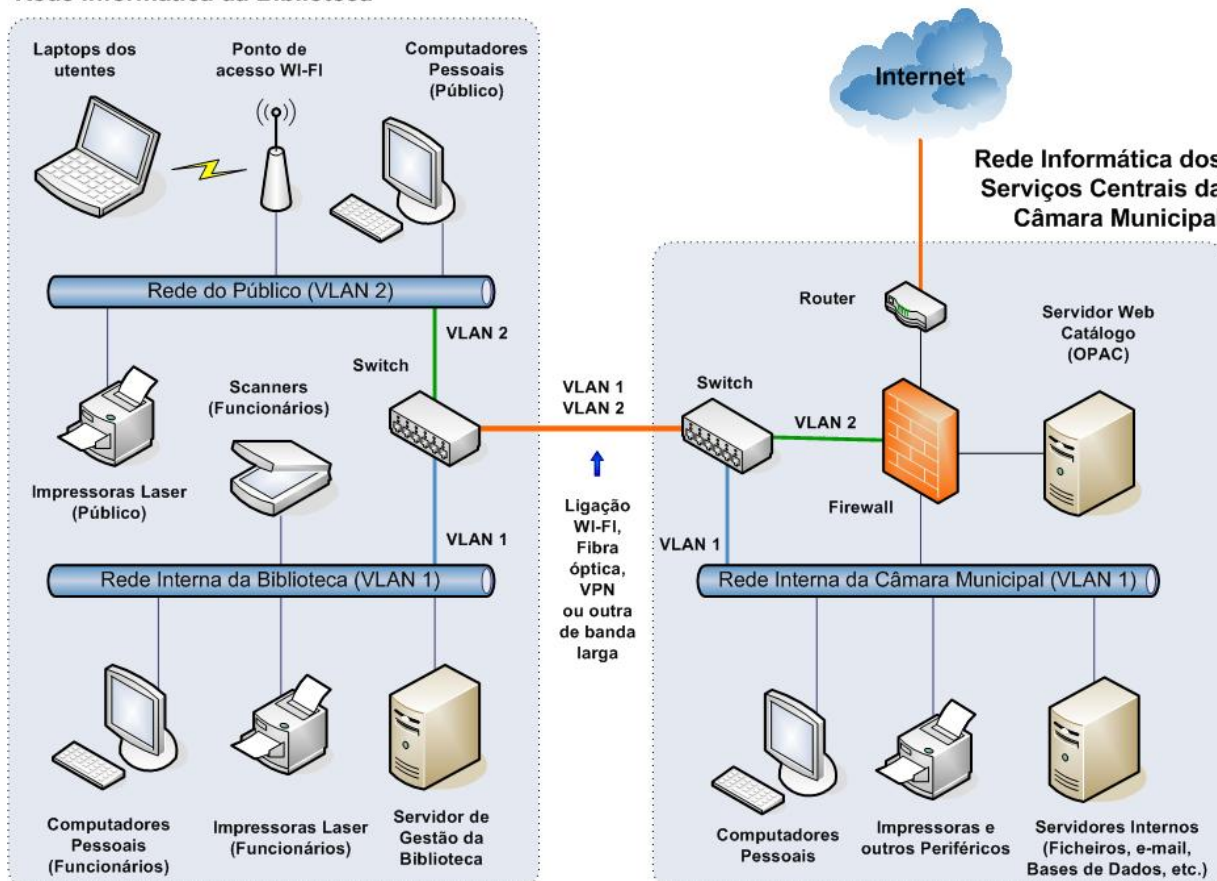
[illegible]

Laptops dos utentes

Ponto de acesso WI-FI

Computadores Pessoais (Público)

Internet

Rede Informática dos Serviços Centrais da Câmara Municipa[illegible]

Rede do Público (VLAN 2)

VLAN 2

Switch

Router

Servidor Web Catálogo (OPAC)

Scanners (Funcionários)

VLAN 1
VLAN 2

Switch

VLAN 2

Impressoras Laser (Público)

Ligação WI-FI, Fibra óptica, VPN ou outra de banda larga

Firewall

VLAN 1

VLAN 1

Rede Interna da Biblioteca (VLAN 1)

Rede Interna da Câmara Municipal (VLAN 1)

Computadores Pessoais (Funcionários)

Impressoras Laser (Funcionários)

Servidor de Gestão da Biblioteca

Computadores Pessoais

Impressoras e outros Periféricos

Servidores Internos (Ficheiros, e-mail, Bases de Dados, etc.)